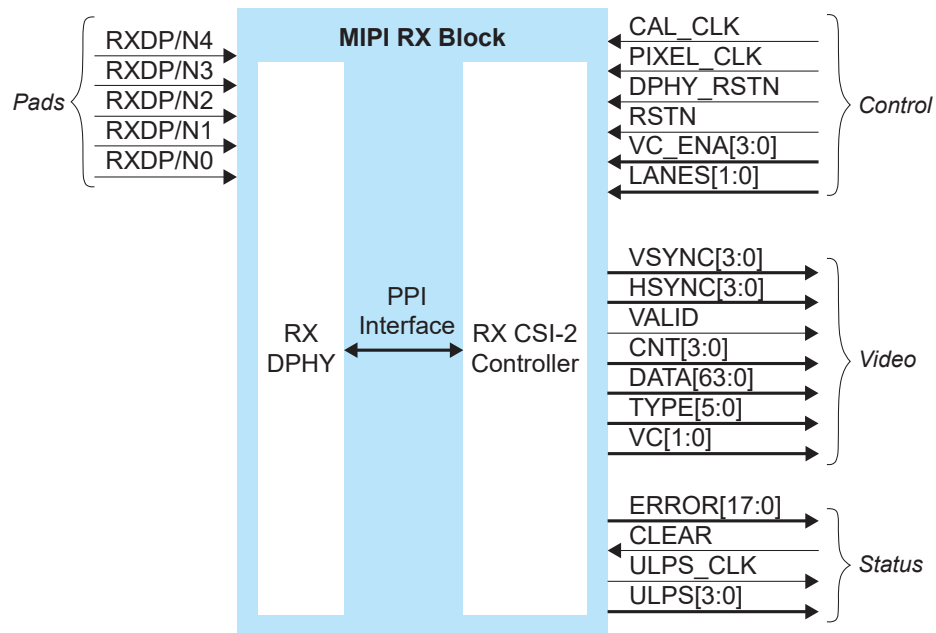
MIPI RX Block

Pads

RXDP/N4
RXDP/N3
RXDP/N2
RXDP/N1
RXDP/N0

RX DPHY

PPI Interface

RX CSI-2 Controller

CAL_CLK
PIXEL_CLK
DPHY_RSTN
RSTN
VC_ENA[3:0]
LANES[1:0]

Control

VSYNC[3:0]
HSYNC[3:0]
VALID
CNT[3:0]
DATA[63:0]
TYPE[5:0]
VC[1:0]

Video

ERROR[17:0]
CLEAR
ULPS_CLK
ULPS[3:0]

Status